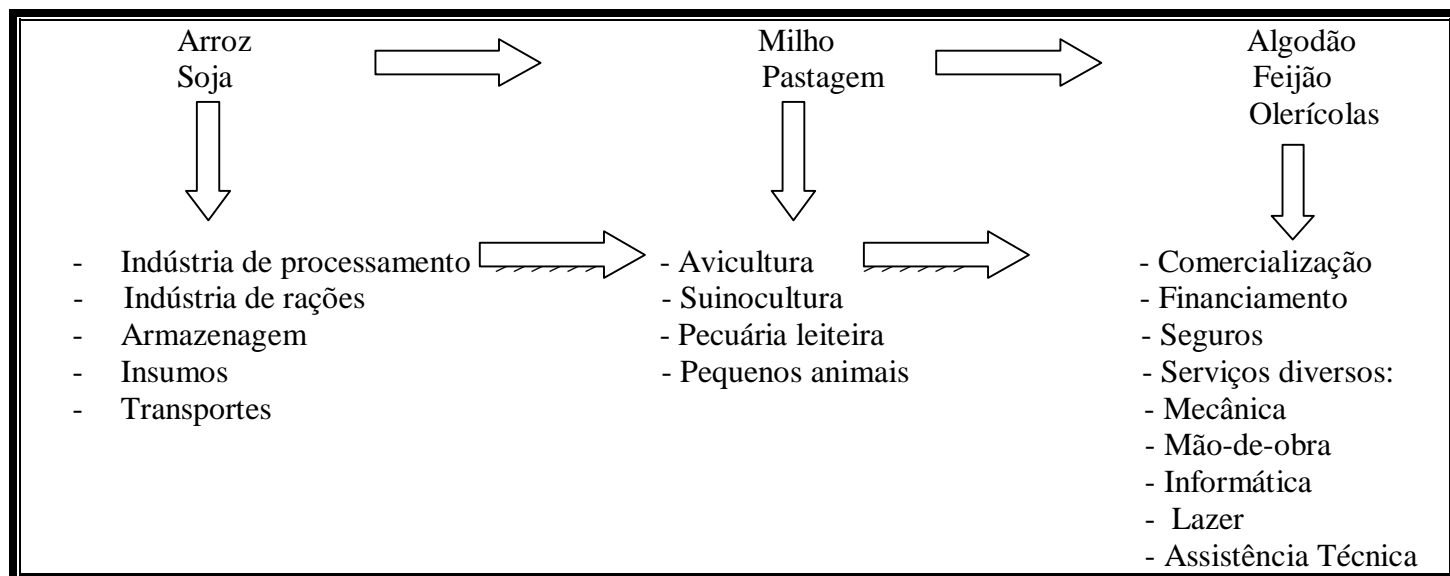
Arroz
Soja

Milho
Pastagem

Algodão
Feijão
Olerícolas

- Indústria de processamento
- Indústria de rações
- Armazenagem
- Insumos
- Transportes

- Avicultura
- Suinocultura
- Pecuária leiteira
- Pequenos animais

- Comercialização
- Financiamento
- Seguros
- Serviços diversos:
- Mecânica
- Mão-de-obra
- Informática
- Lazer
- Assistência Técnica